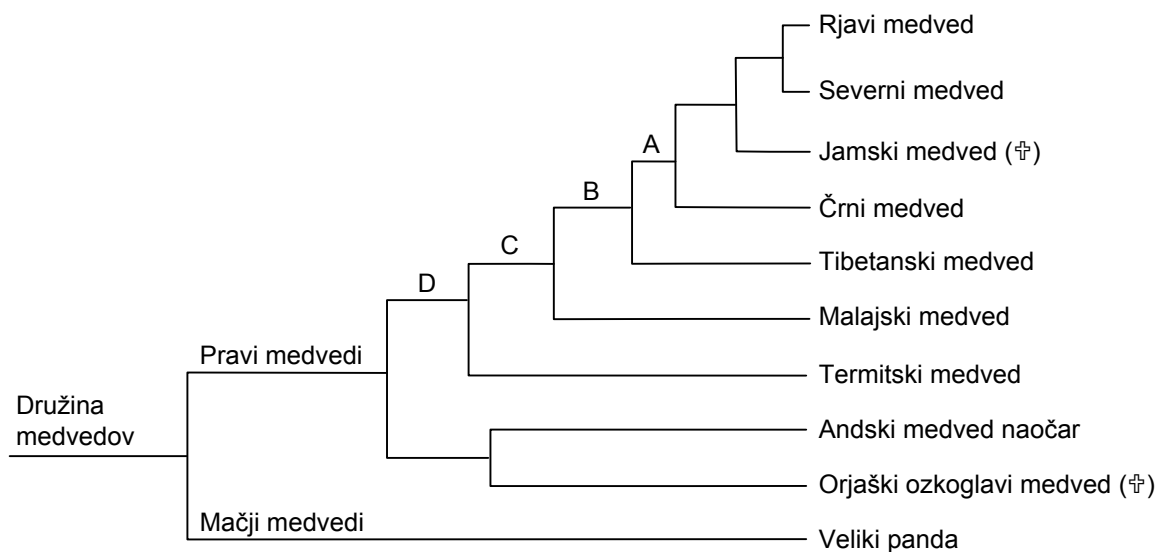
Rjavi medved

Severni medved

Jamski medved (✞)

Črni medved

Tibetanski medved

Malajski medved

Termitski medved

Andski medved naočar

Orjaški ozkoglavi medved (✞)

Veliki panda

A

B

C

D

Pravi medvedi

Družina medvedov

Mačji medvedi